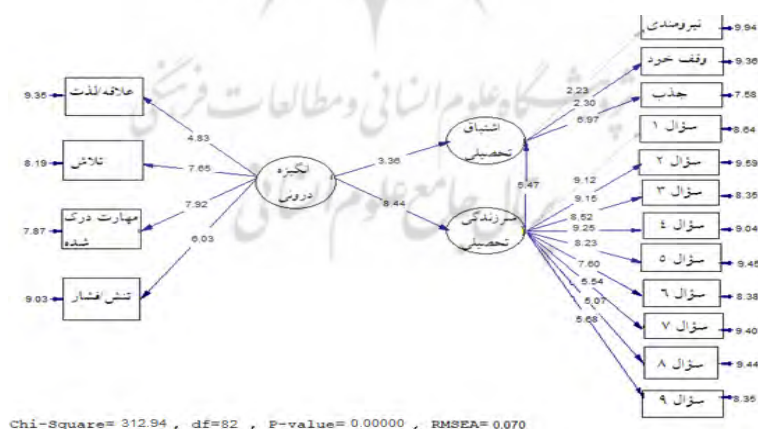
9.36 علاقه/لذت
8.19 تلاش
7.87 مهارت درک شده
9.03 تنش/فشار

4.83
7.65
7.92
6.03

انگیزه درونی

3.36
8.44

اشتیاق تحصیلی
سرزندگی تحصیلی

5.47

2.23
2.30
6.97

نیرومندی 9.94
وقف خود 9.36
جذب 7.58
سؤال ۱ 8.64

9.12
9.15
8.52
9.25
8.23
7.60
5.54
5.07
5.68

سؤال ۲ 9.59
سؤال ۳ 8.35
سؤال ٤ 9.04
سؤال ٥ 9.45
سؤال ٦ 8.38
سؤال ۷ 9.40
سؤال ۸ 9.44
سؤال ۹ 8.35

Chi-Square= 312.94 , df=82 , P-value= 0.00000 , RMSEA= 0.070